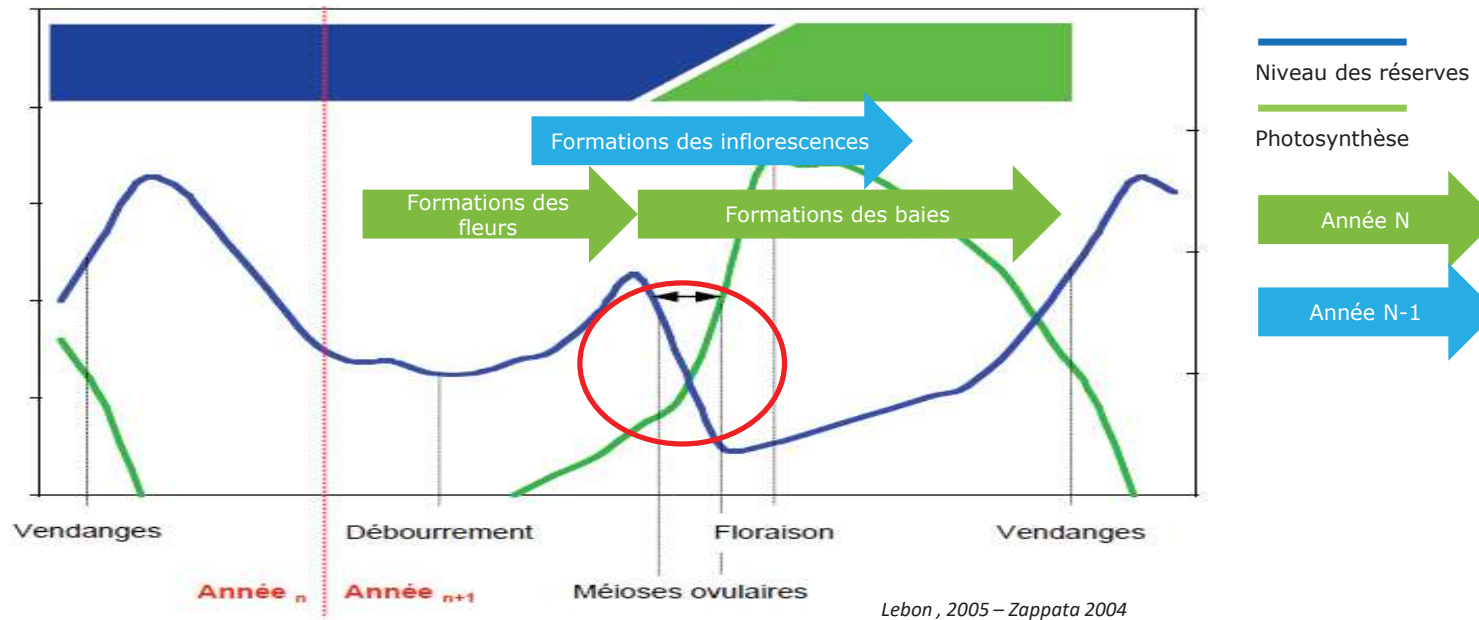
Formations des inflorescences

Formations des fleurs

Formations des baies

Niveau des réserves

Photosynthèse

Année N

Année N-1

Vendanges

Débourrement

Floraison

Vendanges

Année $_n$

Année $_{n+1}$

Méioses ovulaires

Lebon , 2005 – Zappata 2004